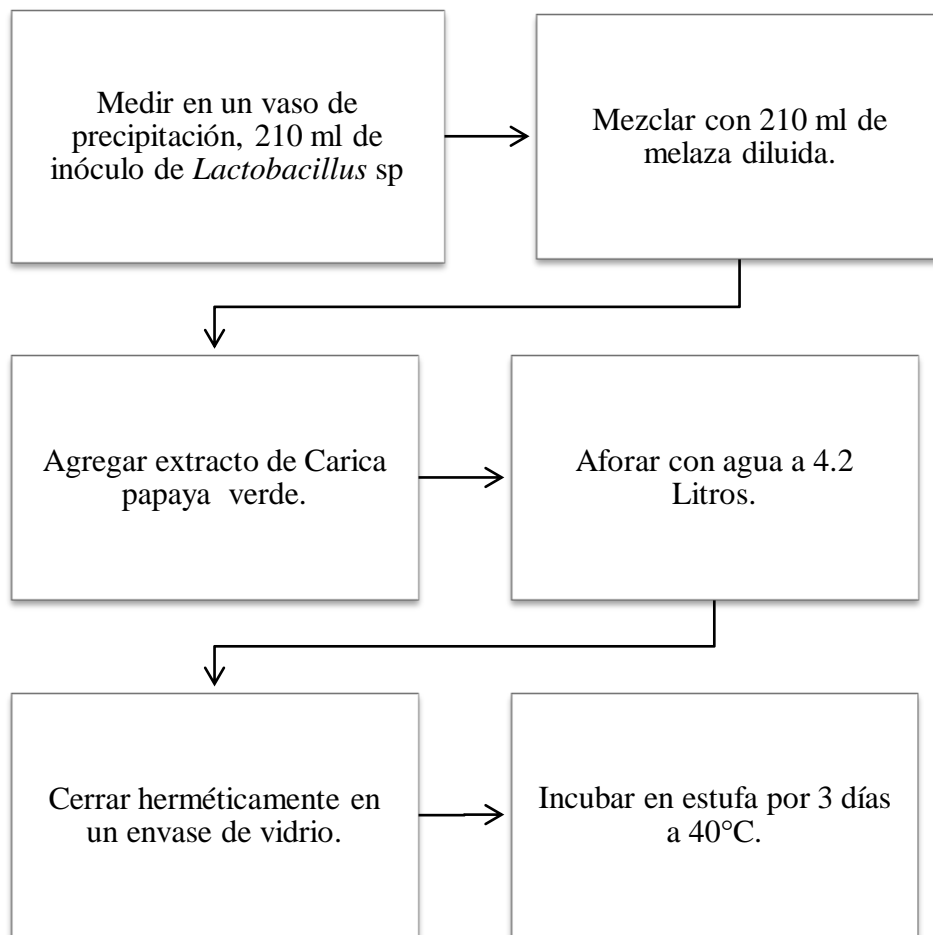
Medir en un vaso de precipitación, 210 ml de inóculo de Lactobacillus sp

Mezclar con 210 ml de melaza diluida.

Agregar extracto de Carica papaya verde.

Aforar con agua a 4.2 Litros.

Cerrar herméticamente en un envase de vidrio.

Incubar en estufa por 3 días a 40°C.